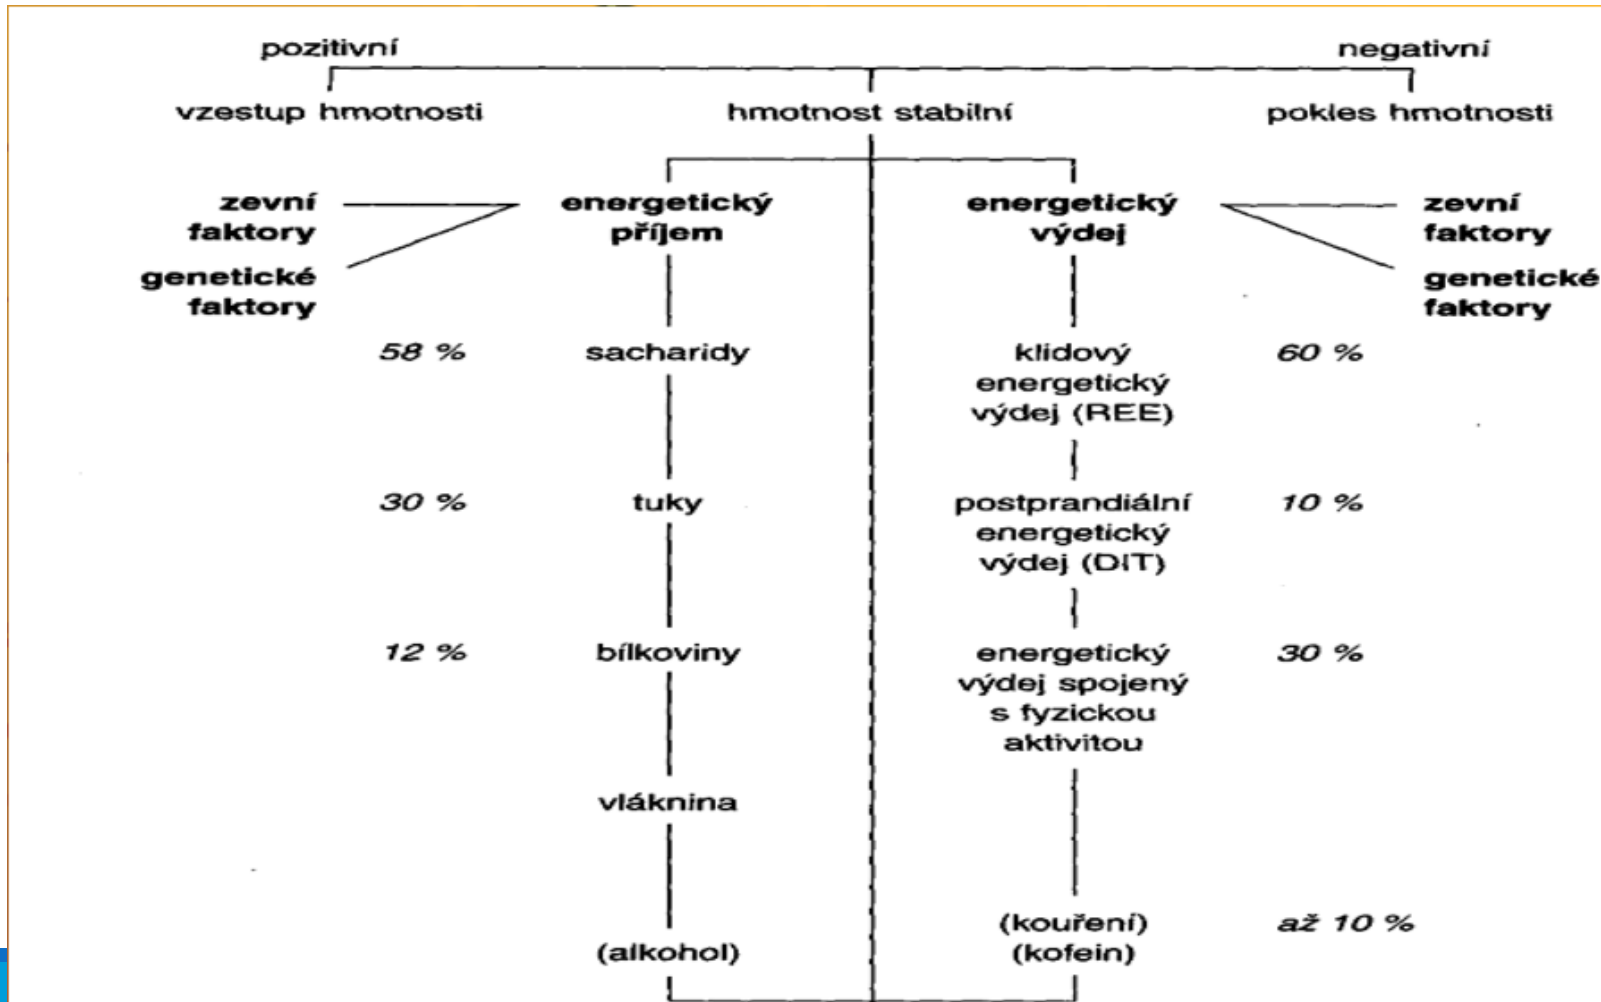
pozitivní

negativní

vzestup hmotnosti

hmotnost stabilní

pokles hmotnosti

zevní faktory

genetické faktory

energetický příjem

energetický výdej

zevní faktory

genetické faktory

58 %

sacharidy

klidový energetický výdej (REE)

60 %

30 %

tuky

postprandiální energetický výdej (DIT)

10 %

12 %

bílkoviny

energetický výdej spojený s fyzickou aktivitou

30 %

vláknina

(alkohol)

(kouření) (kofein)

až 10 %